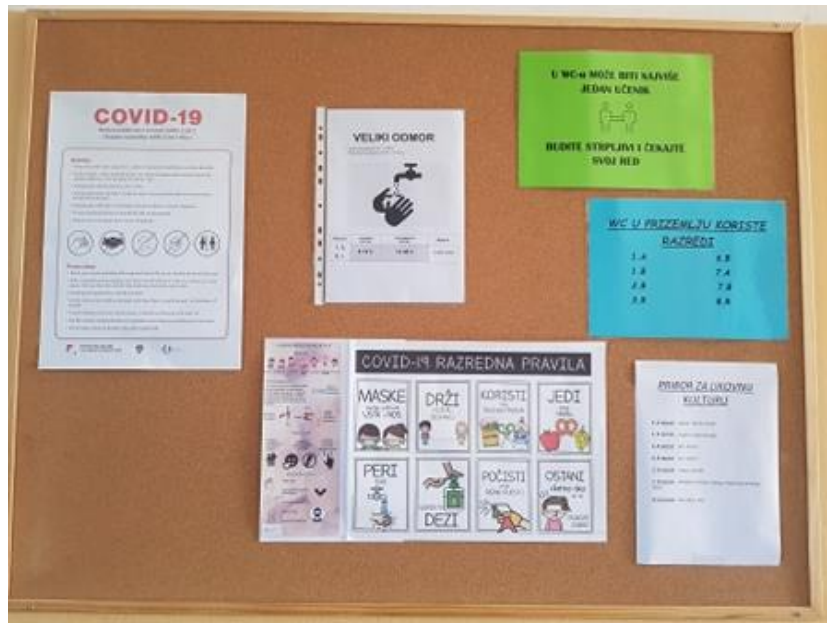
COVID-19

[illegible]

VELIKI ODMOR

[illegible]

U WC-u MOŽE BITI NAJVIŠE JEDAN UČENIK

BUDITE STRPLJIVI I ČEKAJTE SVOJ RED

WC U PRIZEMLJU KORISTE RAZREDI

| | |
|---|---|
| 1.A | 6.B |
| 1.B | 7.A |
| 2.B | 7.B |
| 3.B | 8.B |

COVID-19 RAZREDNA PRAVILA

MASKE

DRŽI

KORISTI

JEDI

PERI

DEZI

POČISTI

OSTANI

PRIBOR ZA LIKOVNU KULTURU

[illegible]